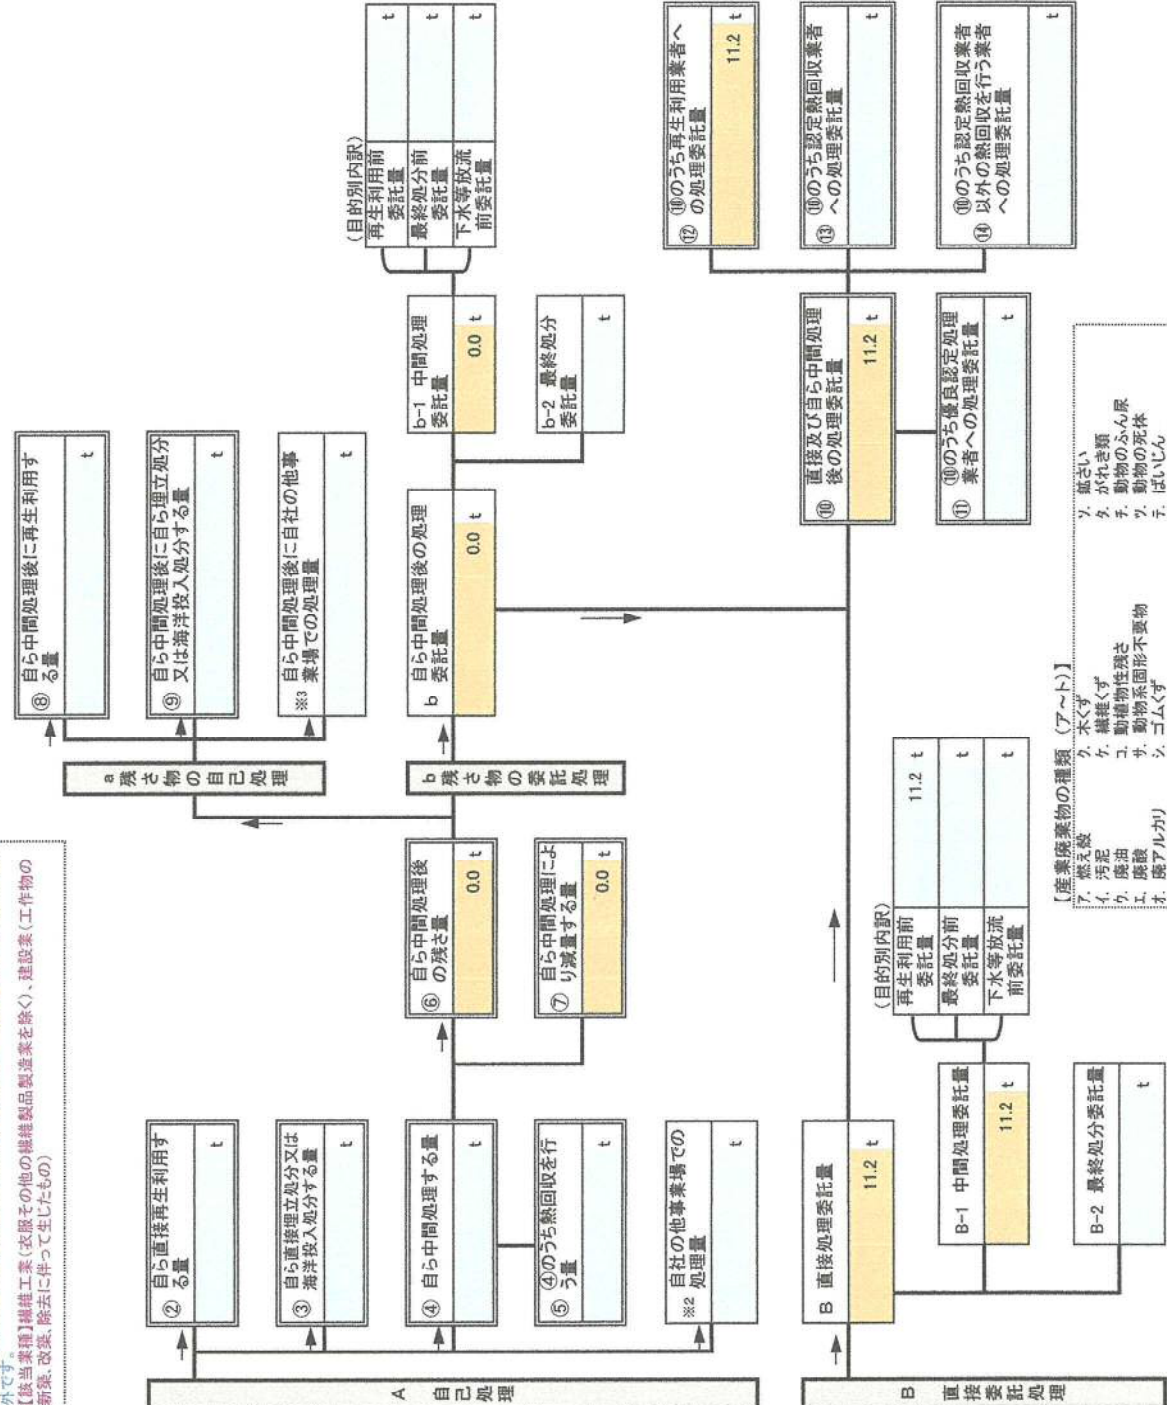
外です。
【該当業種】繊維工業（衣服その他の繊維製品製造業を除く）、建設業（工作物の新築、改築、除去に伴って生じたもの）

A 自己処理

② 自ら直接再生利用する量 t

③ 自ら直接埋立処分又は海洋投入処分する量 t

④ 自ら中間処理する量 t

⑤ ④のうち熱回収を行う量 t

※2 自社の他事業場での処理量 t

⑥ 自ら中間処理後の残さ量 0.0 t

⑦ 自ら中間処理により減量する量 0.0 t

a 残さ物の自己処理

⑧ 自ら中間処理後に再生利用する量 t

⑨ 自ら中間処理後に自ら埋立処分又は海洋投入処分する量 t

※3 自ら中間処理後に自社の他事業場での処理量 t

b 残さ物の委託処理

b 自ら中間処理後の処理委託量 0.0 t

b-1 中間処理委託量 0.0 t

b-2 最終処分委託量 t

（目的別内訳）
再生利用前委託量 t
最終処分前委託量 t
下水等放流前委託量 t

B 直接委託処理

B 直接処理委託量 11.2 t

B-1 中間処理委託量 11.2 t

B-2 最終処分委託量 t

（目的別内訳）
再生利用前委託量 11.2 t
最終処分前委託量 t
下水等放流前委託量 t

⑩ 直接及び自ら中間処理後の処理委託量 11.2 t

⑪ ⑩のうち優良認定処理業者への処理委託量 t

⑫ ⑩のうち再生利用業者への処理委託量 11.2 t

⑬ ⑩のうち認定熱回収業者への処理委託量 t

⑭ ⑩のうち認定熱回収業者以外の熱回収を行う業者への処理委託量 t

【産業廃棄物の種類（ア〜ト）】
ア. 燃え殻
イ. 汚泥
ウ. 廃油
エ. 廃酸
オ. 廃アルカリ
カ. 木くず
ケ. 繊維くず
コ. 動植物性残さ
サ. 動物系固形不要物
シ. ゴムくず
ソ. 鉱さい
タ. がれき類
チ. 動物のふん尿
ツ. 動物の死体
テ. ばいじん